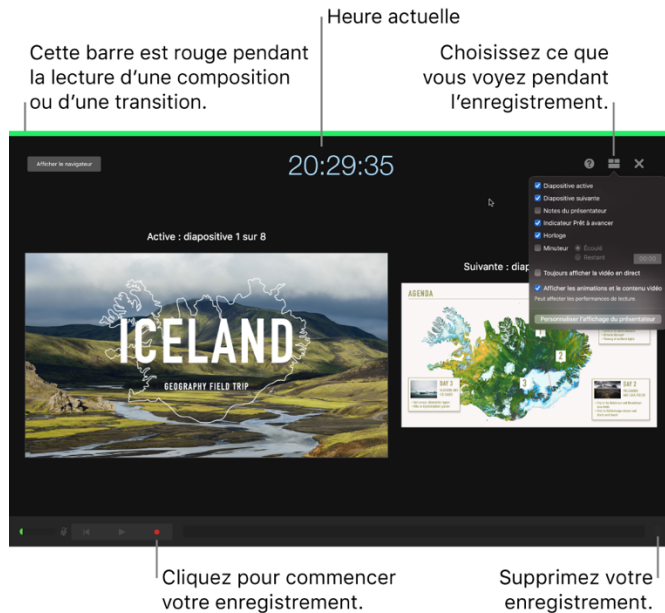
Heure actuelle

Cette barre est rouge pendant la lecture d'une composition ou d'une transition.

Choisissez ce que vous voyez pendant l'enregistrement.

Afficher le navigateur

20:29:35

Diapositive active
Diapositive suivante
Notes du présentateur
Indicateur Prêt à avancer
Horloge
Minuteur
Écoulé
Restant
00:00
Toujours afficher la vidéo en direct
Afficher les animations et le contenu vidéo
Peut affecter les performances de lecture.
Personnaliser l'affichage du présentateur

Active : diapositive 1 sur 8

ICELAND
GEOGRAPHY FIELD TRIP

Suivante : diap

AGENDA

DAY 3
DAY 2

1
2
3

Cliquez pour commencer votre enregistrement.

Supprimez votre enregistrement.